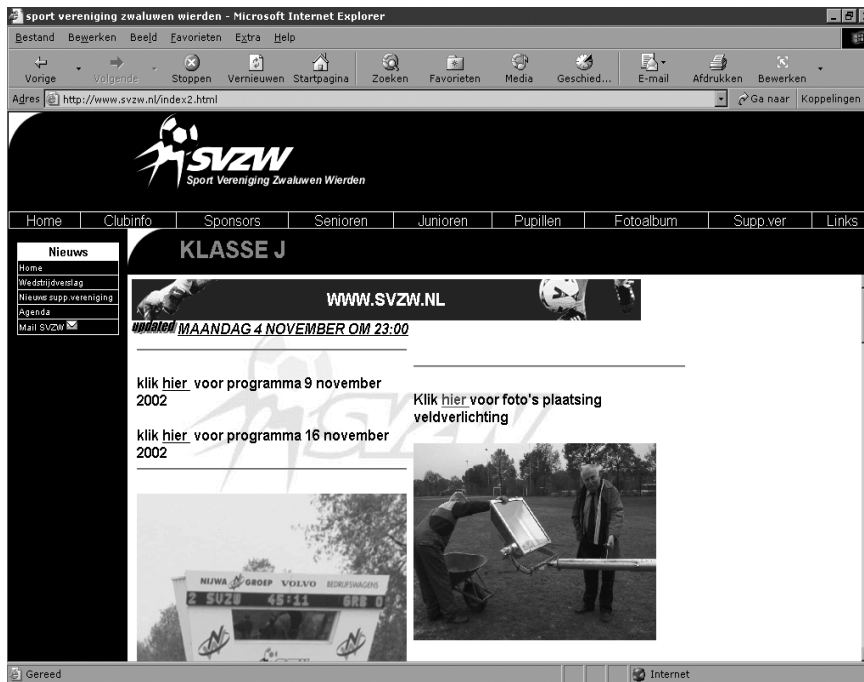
sport vereniging zwaluwen wierden - Microsoft Internet Explorer

Bestand Bewerken Beeld Favorieten Extra Help

Vorige Volgende Stoppen Vernieuwen Startpagina Zoeken Favorieten Media Geschied... E-mail Afdrukken Bewerken

Adres http://www.svzw.nl/index2.html Ga naar Koppelingen

SVZW
Sport Vereniging Zwaluwen Wierden

Home Clubinfo Sponsors Senioren Junioren Pupillen Fotoalbum Supp.ver Links

Nieuws
Home
Wedstrijdverslag
Nieuws supp.vereniging
Agenda
Mail SVZW

KLASSE J

WWW.SVZW.NL

updated MAANDAG 4 NOVEMBER OM 23:00

klik hier voor programma 9 november 2002

klik hier voor programma 16 november 2002

Klik hier voor foto's plaatsing veldverlichting

NIJWA GROEP VOLVO BEDRIJFSWAGENS
2 SVZW 45:11 GRB 0

Gereed Internet